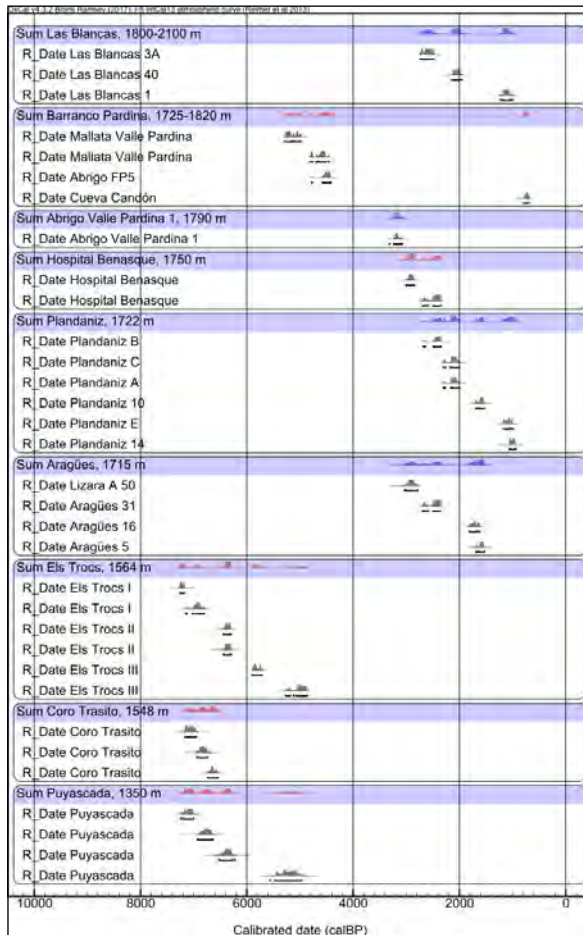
OxCal v4.3.2 Bronk Ramsey (2017); r:5 IntCal13 atmospheric curve (Reimer et al 2013)

Sum Las Blancas, 1800-2100 m
R_Date Las Blancas 3A
R_Date Las Blancas 40
R_Date Las Blancas 1
Sum Barranco Pardina, 1725-1820 m
R_Date Mallata Valle Pardina
R_Date Mallata Valle Pardina
R_Date Abrigo FP5
R_Date Cueva Candón
Sum Abrigo Valle Pardina 1, 1790 m
R_Date Abrigo Valle Pardina 1
Sum Hospital Benasque, 1750 m
R_Date Hospital Benasque
R_Date Hospital Benasque
Sum Plandaniz, 1722 m
R_Date Plandaniz B
R_Date Plandaniz C
R_Date Plandaniz A
R_Date Plandaniz 10
R_Date Plandaniz E
R_Date Plandaniz 14
Sum Aragües, 1715 m
R_Date Lizara A 50
R_Date Aragües 31
R_Date Aragües 16
R_Date Aragües 5
Sum Els Trocs, 1564 m
R_Date Els Trocs I
R_Date Els Trocs I
R_Date Els Trocs II
R_Date Els Trocs II
R_Date Els Trocs III
R_Date Els Trocs III
Sum Coro Trasito, 1548 m
R_Date Coro Trasito
R_Date Coro Trasito
R_Date Coro Trasito
Sum Puyascada, 1350 m
R_Date Puyascada
R_Date Puyascada
R_Date Puyascada
R_Date Puyascada

10000 8000 6000 4000 2000 0
Calibrated date (calBP)